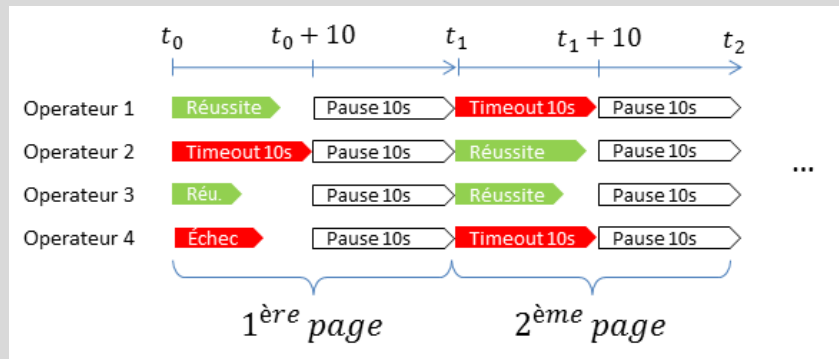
$t_0$ $t_0 + 10$ $t_1$ $t_1 + 10$ $t_2$

Operateur 1 Réussite Pause 10s Timeout 10s Pause 10s

Operateur 2 Timeout 10s Pause 10s Réussite Pause 10s

Operateur 3 Réu. Pause 10s Réussite Pause 10s

Operateur 4 Échec Pause 10s Timeout 10s Pause 10s

...

$1^{\text{ère}}$ $page$ $2^{\text{ème}}$ $page$